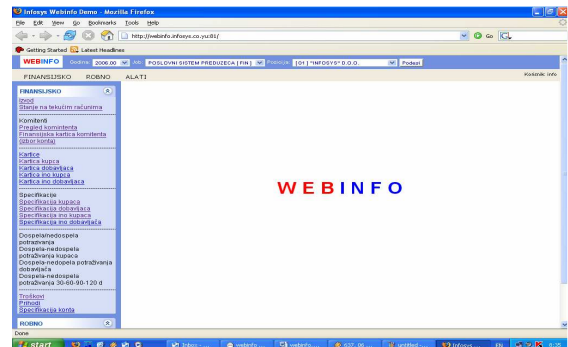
Infosys Webinfo Demo - Mozilla Firefox

File Edit View Go Bookmarks Tools Help

http://webinfo.infosys.co.yu:81/

Go

Getting Started Latest Headlines

WEBINFO Godina: 2006.00 Job: POSLOVNI SISTEM PREDUZECA | FIN | Pozicija: |01| "INFOSYS" D.O.O. Podesi

FINANSIJSKO ROBNO ALATI

Korisnik: info

FINANSIJSKO

Izvod
Stanje na tekućim računima

Komitenti
Pregled komitenta
Finansijska kartica komitenta
Izbor konta

Kartice
Kartica kupca
Kartica dobavljača
Kartica ino kupca
Kartica ino dobavljača

Specifikacije
Specifikacija kupaca
Specifikacija dobavljača
Specifikacija ino kupaca
Specifikacija ino dobavljača

Dospela/nedospela potraživanja
Dospela-nedospela potraživanja kupaca
Dospela-nedospela potraživanja dobavljača
Dospela-nedospela potraživanja 30-60-90-120 d

Troškovi
Prihodi
Specifikacija konta

ROBNO

WEBINFO

Done

start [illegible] Inbox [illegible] webinfo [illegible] webinfo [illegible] 632_00 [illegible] untitled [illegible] Infosys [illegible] EN 8:25